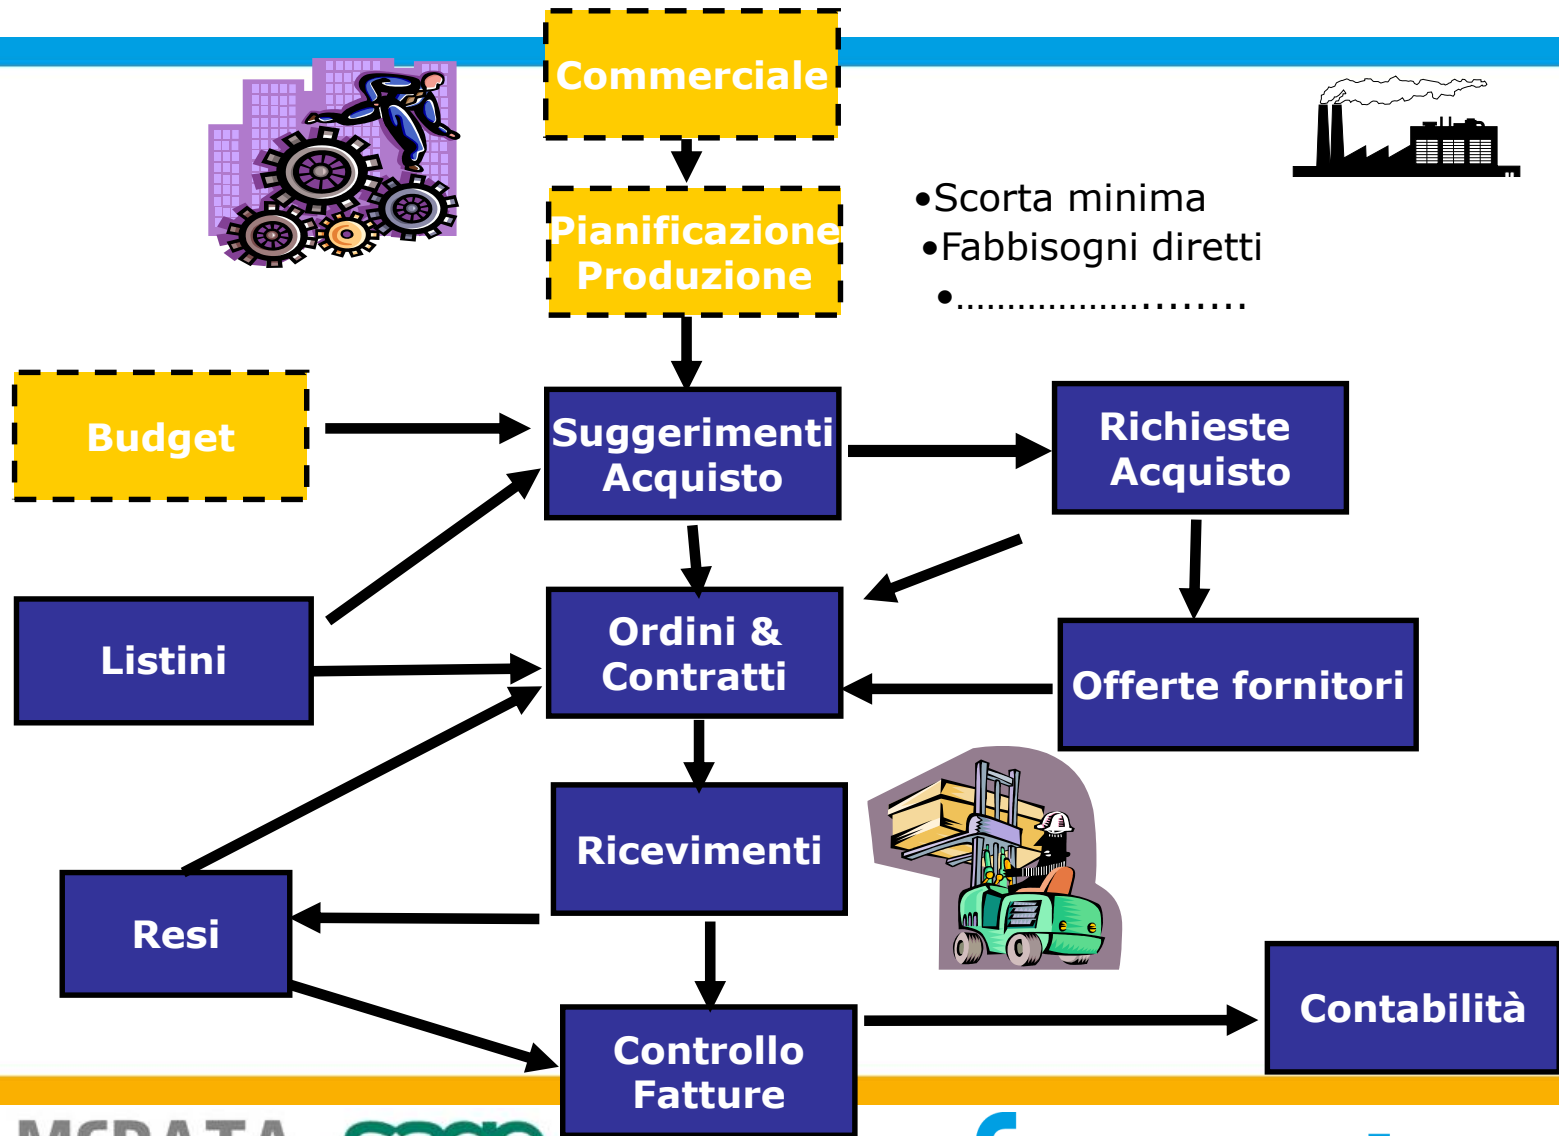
Commerciale

Pianificazione Produzione

•Scorta minima
•Fabbisogni diretti
•........................

Budget

Suggerimenti Acquisto

Richieste Acquisto

Listini

Ordini & Contratti

Offerte fornitori

Ricevimenti

Resi

Controllo Fatture

Contabilità